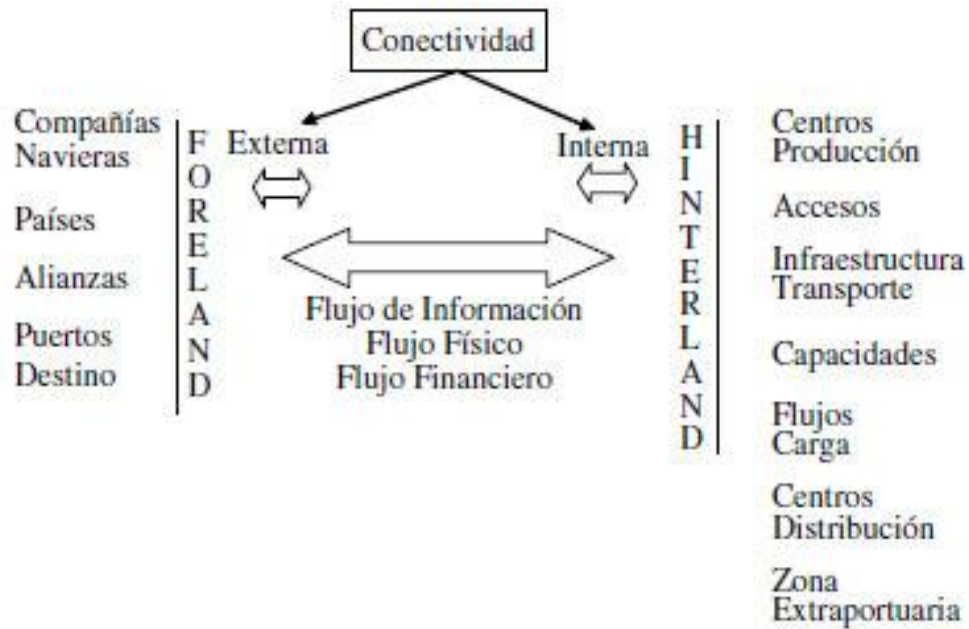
Conectividad

Compañías Navieras

Países

Alianzas

Puertos Destino

FORELAND

Externa

Interna

HINTERLAND

Flujo de Información
Flujo Físico
Flujo Financiero

Centros Producción

Accesos

Infraestructura Transporte

Capacidades

Flujos Carga

Centros Distribución

Zona Extraportuaria